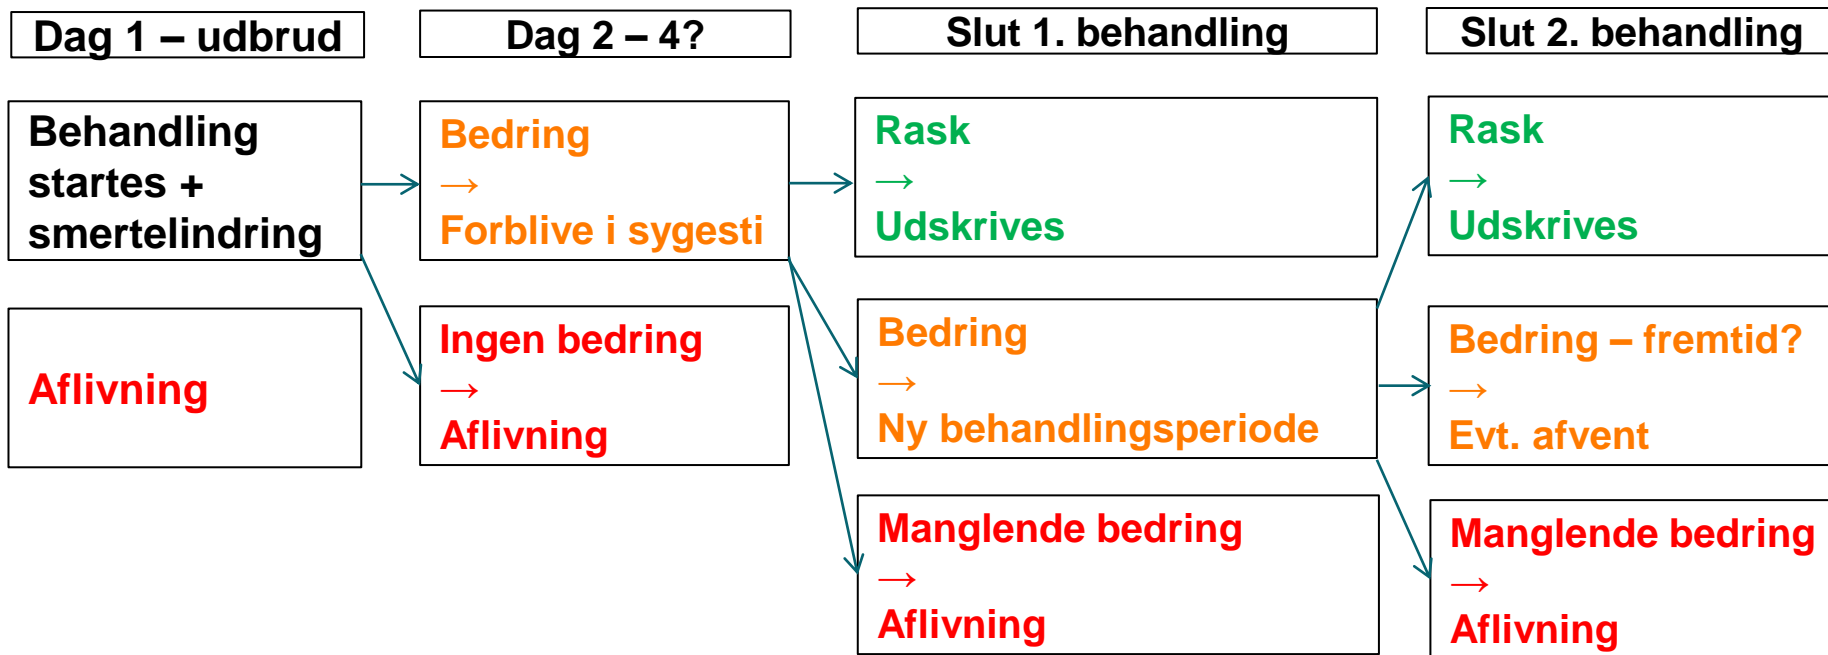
Dag 1 – udbrud

Behandling startes + smertelindring

Aflivning

Dag 2 – 4?

Bedring
→
Forblive i sygesti

Ingen bedring
→
Aflivning

Slut 1. behandling

Rask
→
Udskrives

Bedring
→
Ny behandlingsperiode

Manglende bedring
→
Aflivning

Slut 2. behandling

Rask
→
Udskrives

Bedring – fremtid?
→
Evt. afvent

Manglende bedring
→
Aflivning